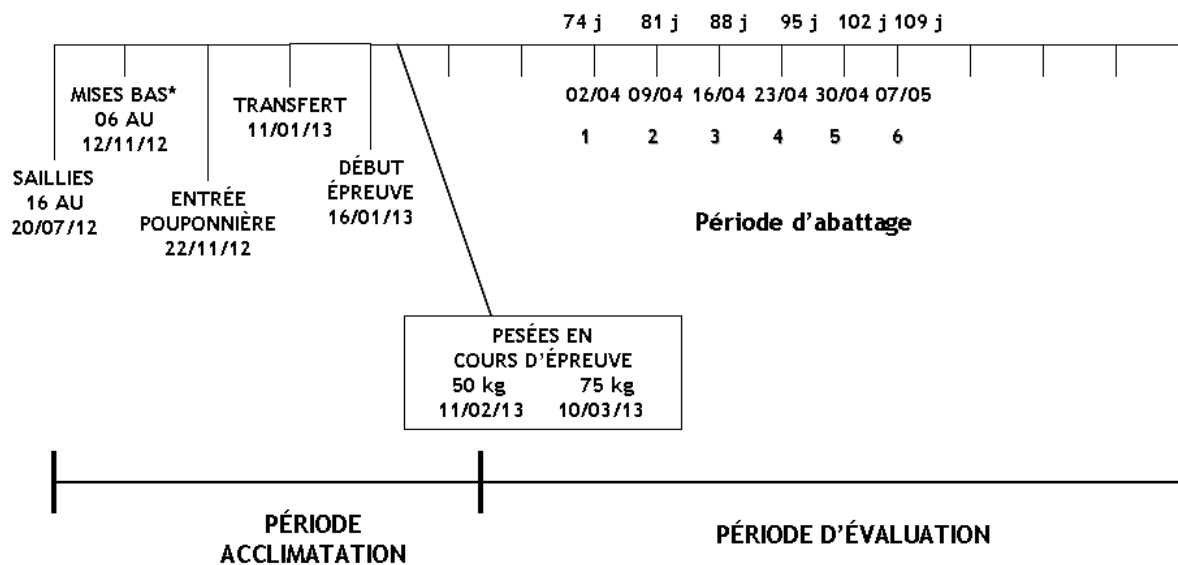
74 j 81 j 88 j 95 j 102 j 109 j

MISES BAS*
06 AU
12/11/12

TRANSFERT
11/01/13

02/04 09/04 16/04 23/04 30/04 07/05

1 2 3 4 5 6

SAILLIES
16 AU
20/07/12

ENTRÉE
POUPONNIÈRE
22/11/12

DÉBUT
ÉPREUVE
16/01/13

Période d'abattage

PESÉES EN
COURS D'ÉPREUVE
50 kg 75 kg
11/02/13 10/03/13

PÉRIODE
ACCLIMATATION

PÉRIODE D'ÉVALUATION